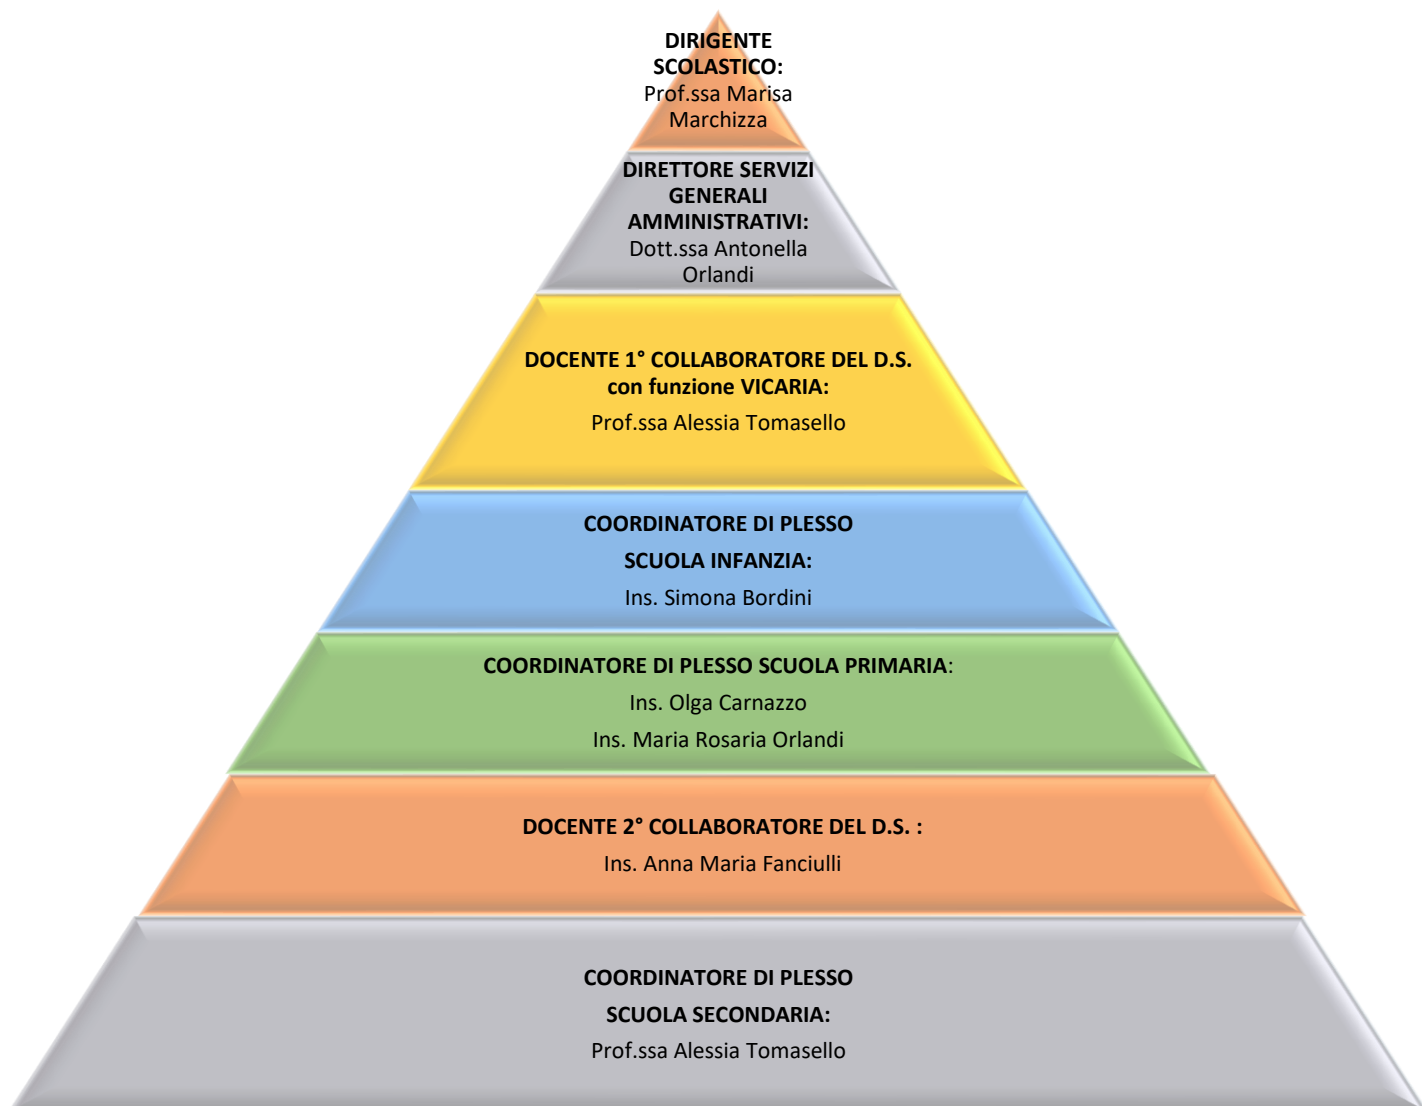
DIRIGENTE SCOLASTICO:
Prof.ssa Marisa Marchizza

DIRETTORE SERVIZI GENERALI AMMINISTRATIVI:
Dott.ssa Antonella Orlandi

DOCENTE 1° COLLABORATORE DEL D.S. con funzione VICARIA:
Prof.ssa Alessia Tomasello

COORDINATORE DI PLESSO
SCUOLA INFANZIA:
Ins. Simona Bordini

COORDINATORE DI PLESSO SCUOLA PRIMARIA:
Ins. Olga Carnazzo
Ins. Maria Rosaria Orlandi

DOCENTE 2° COLLABORATORE DEL D.S. :
Ins. Anna Maria Fanciulli

COORDINATORE DI PLESSO
SCUOLA SECONDARIA:
Prof.ssa Alessia Tomasello